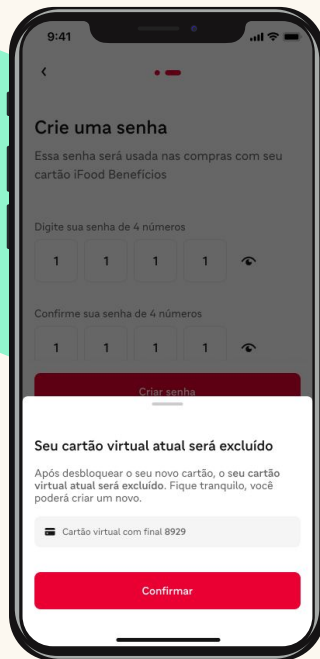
9:41

<

Crie uma senha

Essa senha será usada nas compras com seu cartão iFood Benefícios

Digite sua senha de 4 números

1 1 1 1

Confirme sua senha de 4 números

1 1 1 1

Criar senha

Seu cartão virtual atual será excluído

Após desbloquear o seu novo cartão, o seu cartão virtual atual será excluído. Fique tranquilo, você poderá criar um novo.

Cartão virtual com final 8929

Confirmar